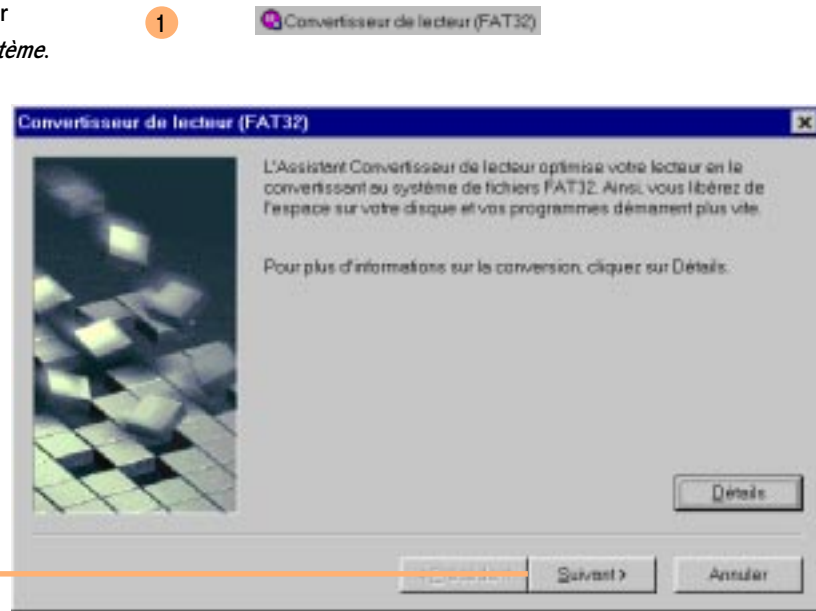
r
tème.

1

Convertisseur de lecteur (FAT32)

Convertisseur de lecteur (FAT32)

L'Assistant Convertisseur de lecteur optimise votre lecteur en le convertissant au système de fichiers FAT32. Ainsi, vous libérez de l'espace sur votre disque et vos programmes démarrent plus vite.

Pour plus d'informations sur la conversion, cliquez sur Détails.

Détails

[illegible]

Suivant >

Annuler